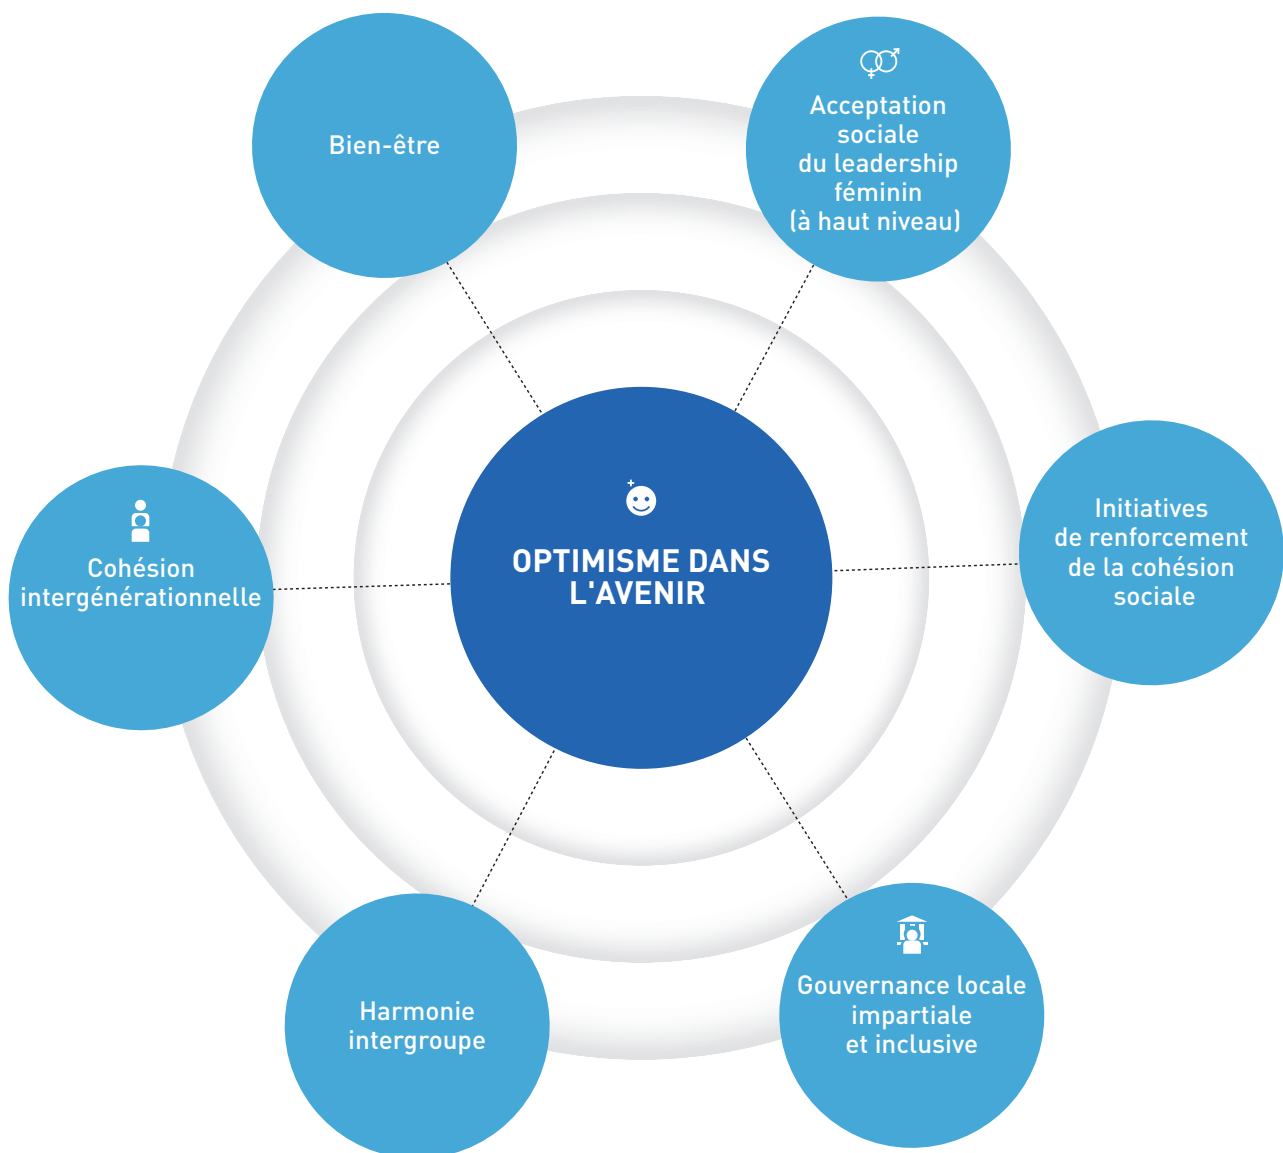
Bien-être

Acceptation sociale du leadership féminin (à haut niveau)

Cohésion intergénérationnelle

OPTIMISME DANS L'AVENIR

Initiatives de renforcement de la cohésion sociale

Harmonie intergroupe

Gouvernance locale impartiale et inclusive